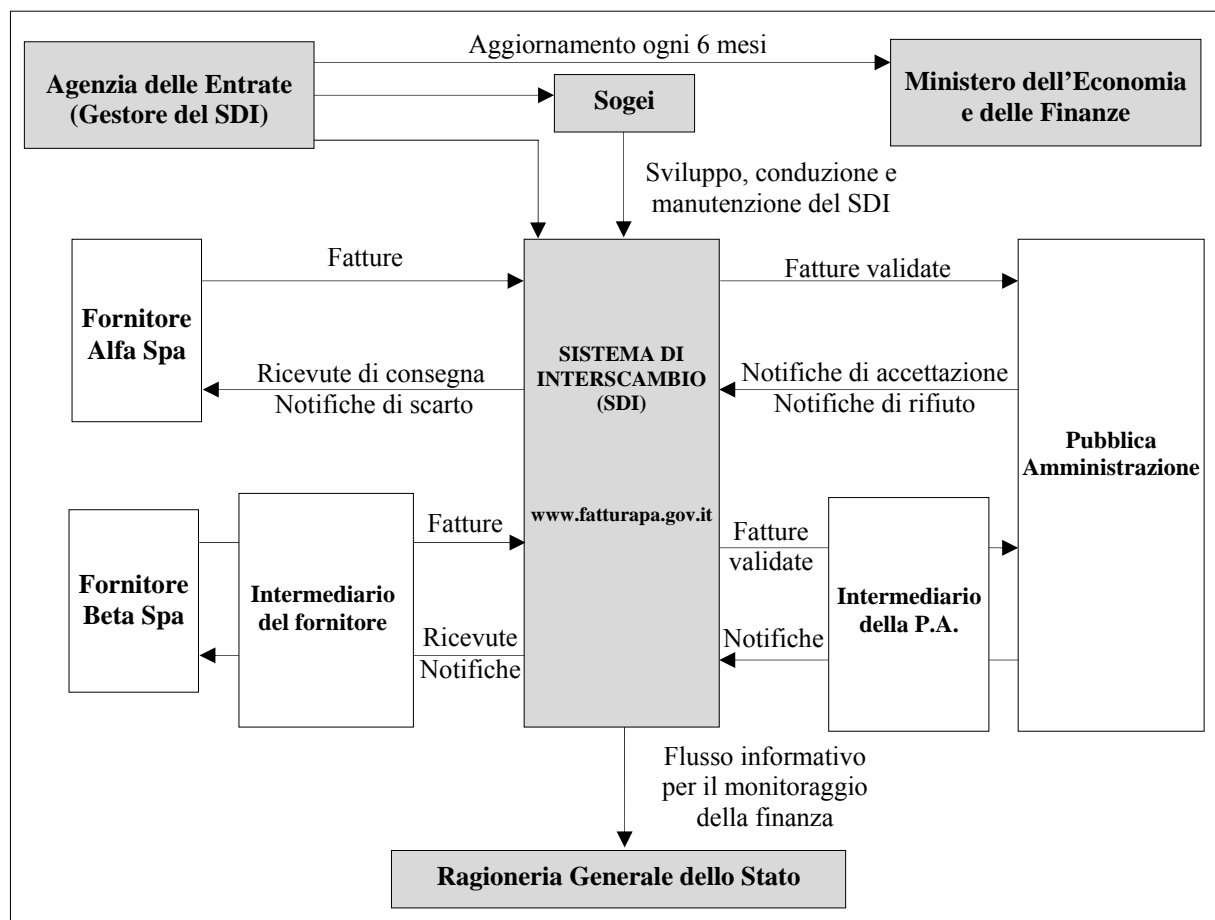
Agenzia delle Entrate (Gestore del SDI)

Aggiornamento ogni 6 mesi

Ministero dell'Economia e delle Finanze

Sogei

Sviluppo, conduzione e manutenzione del SDI

Fornitore Alfa Spa

Fatture

Ricevute di consegna
Notifiche di scarto

SISTEMA DI INTERSCAMBIO (SDI)

www.fatturapa.gov.it

Fatture validate

Notifiche di accettazione
Notifiche di rifiuto

Pubblica Amministrazione

Fornitore Beta Spa

Intermediario del fornitore

Fatture

Ricevute
Notifiche

Fatture validate

Notifiche

Intermediario della P.A.

Flusso informativo per il monitoraggio della finanza

Ragioneria Generale dello Stato